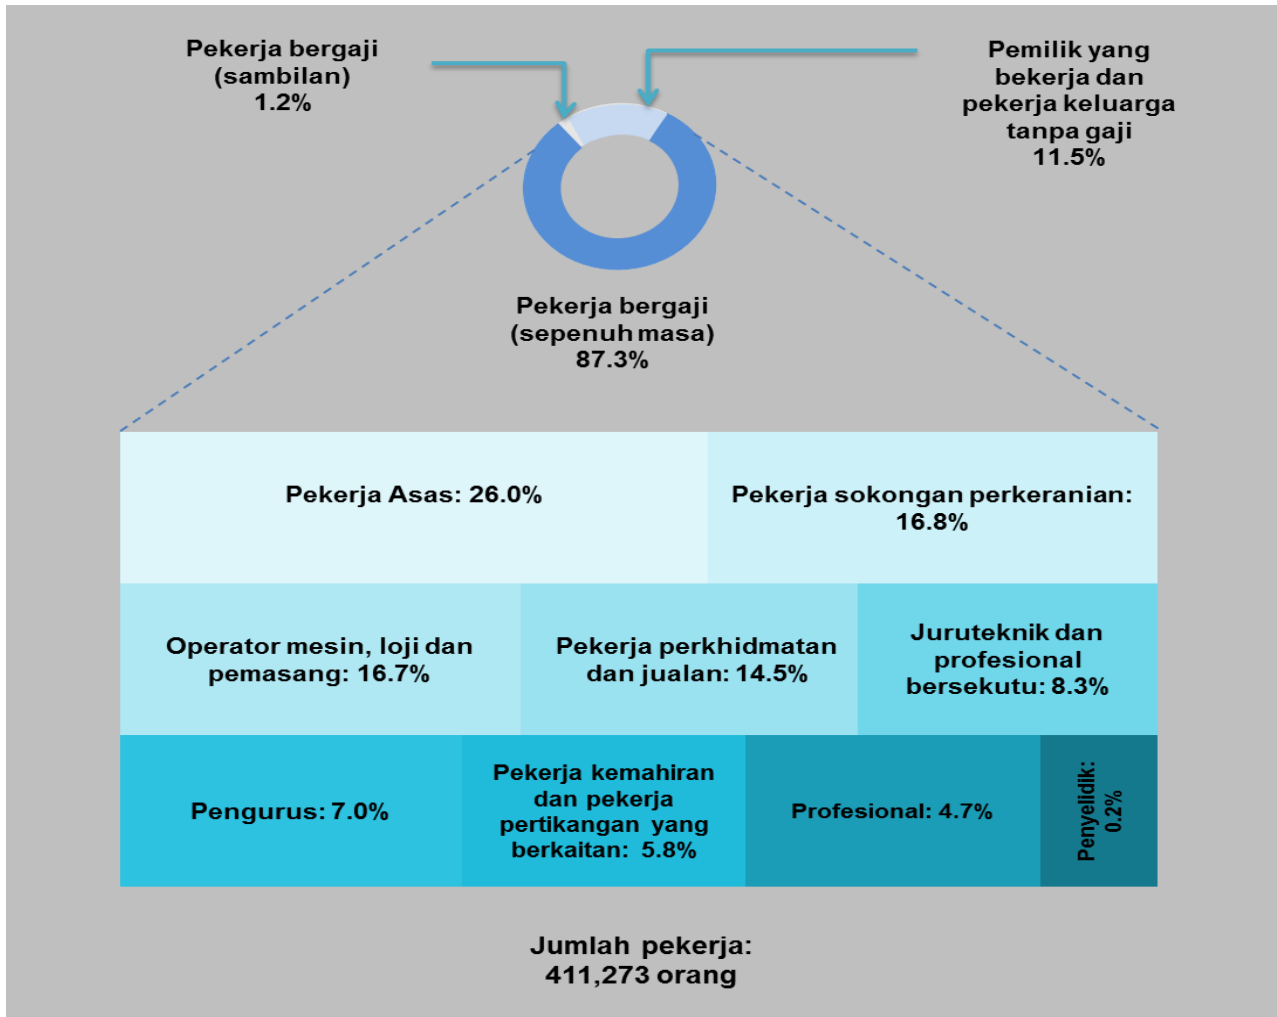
Pekerja bergaji (sambilan) 1.2%

Pemilik yang bekerja dan pekerja keluarga tanpa gaji 11.5%

Pekerja bergaji (sepenuh masa) 87.3%

Pekerja Asas: 26.0%

Pekerja sokongan perkeranian: 16.8%

Operator mesin, loji dan pemasang: 16.7%

Pekerja perkhidmatan dan jualan: 14.5%

Juruteknik dan profesional bersekutu: 8.3%

Pengurus: 7.0%

Pekerja kemahiran dan pekerja pertikangan yang berkaitan: 5.8%

Profesional: 4.7%

Penyelidik: 0.2%

Jumlah pekerja: 411,273 orang